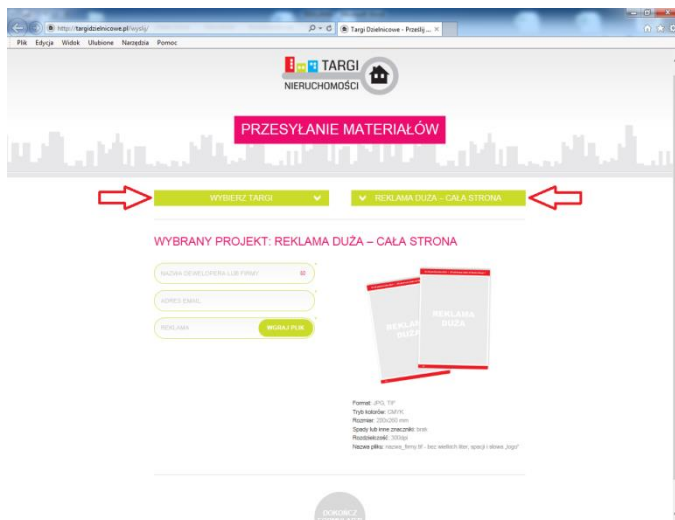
http://targidzielnicowe.pl/wyslij/

Targi Dzielnicowe - Przesłij ...

Plik Edycja Widok Ulubione Narzędzia Pomoc

TARGI NIERUCHOMOŚCI

PRZESYŁANIE MATERIAŁÓW

WYBIERZ TARGI

REKLAMA DUŻA – CAŁA STRONA

WYBRANY PROJEKT: REKLAMA DUŻA – CAŁA STRONA

NAZWA DEWELOPERA LUB FIRMY

ADRES EMAIL

REKLAMA

WGRAJ PLIK

REKLAMA DUŻA

REKLAMA DUŻA

Format: JPG, TIF
Tryb kolorów: CMYK
Rozmiar: 200x260 mm
Spady lub inne znaczniki: brak
Rozdzielczość: 300dpi
Nazwa pliku: nazwa_firmy.tif - bez polskich liter, spacji i słowa „logo"

DOKOŃCZ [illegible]